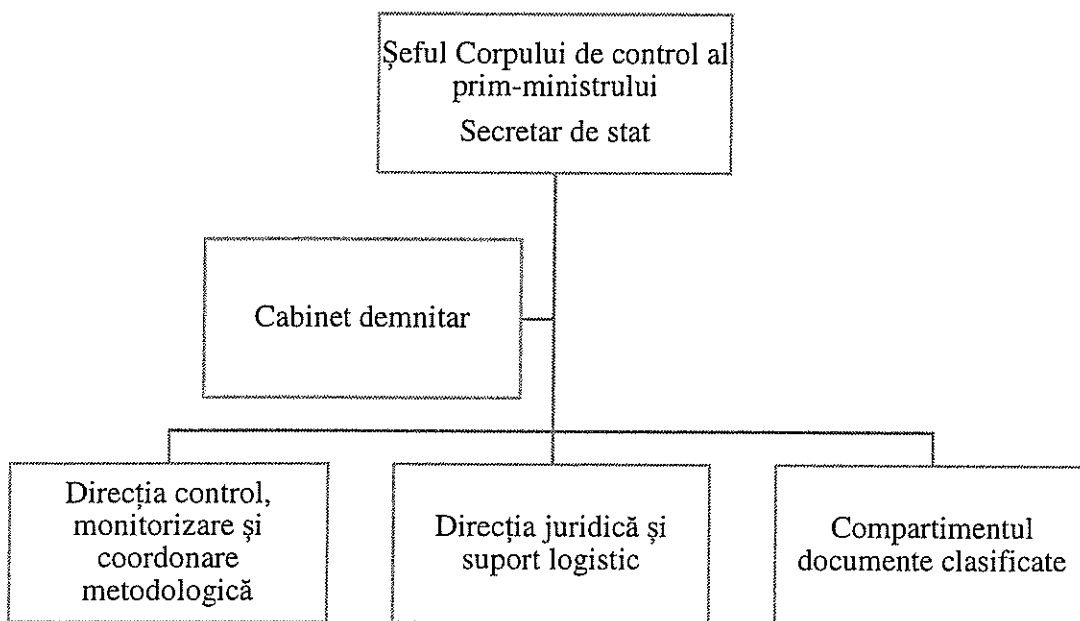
Şeful Corpului de control al prim-ministrului
Secretar de stat

Cabinet demnitar

Direcţia control, monitorizare şi coordonare metodologică

Direcţia juridică şi suport logistic

Compartimentul documente clasificate